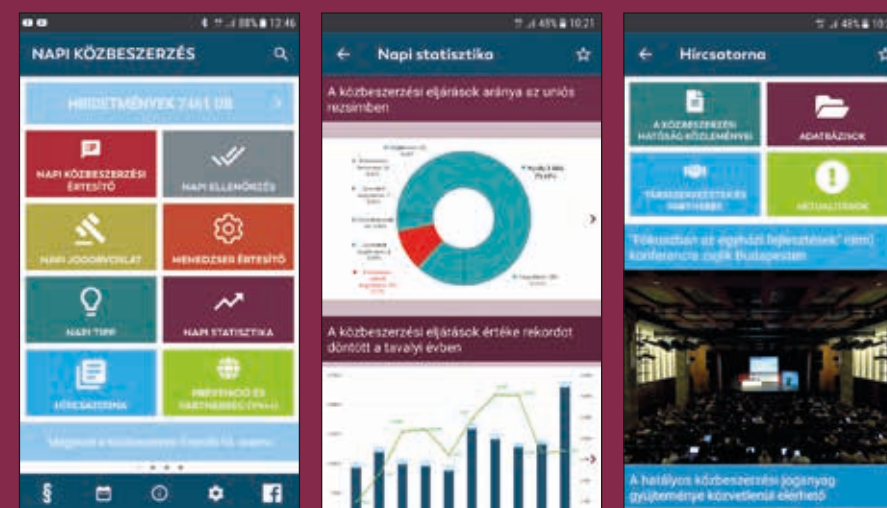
88% 13:46

NAPI KÖZBESZERZÉS

HIRDETMÉNYEK 7461 DB

NAPI KÖZBESZERZÉSI ÉRTESÍTŐ

NAPI ELLENŐRZÉS

NAPI JOGORVOSLAT

MENEDZSER ÉRTESÍTŐ

NAPI TIPP

NAPI STATISZTIKA

HÍRCSATORNA

PREVENCIÓ ÉS PARTNERSÉG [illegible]

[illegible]

§

45% 10:21

Napi statisztika

A közbeszerzési eljárások aránya az uniós rezsimben

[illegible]

A közbeszerzési eljárások értéke rekordot döntött a tavalyi évben

48% 10

Hírcsatorna

A KÖZBESZERZÉSI HATÓSÁG KÖZLEMÉNYEI

ADATBÁZISOK

TÁRSSZERVEZETEK ÉS PARTNEREK

AKTUALITÁSOK

"Fókuszban az egyházi fejlesztések" című konferencia zajlik Budapesten

A hatályos közbeszerzési joganyag gyűjteménye közvetlenül elérhető